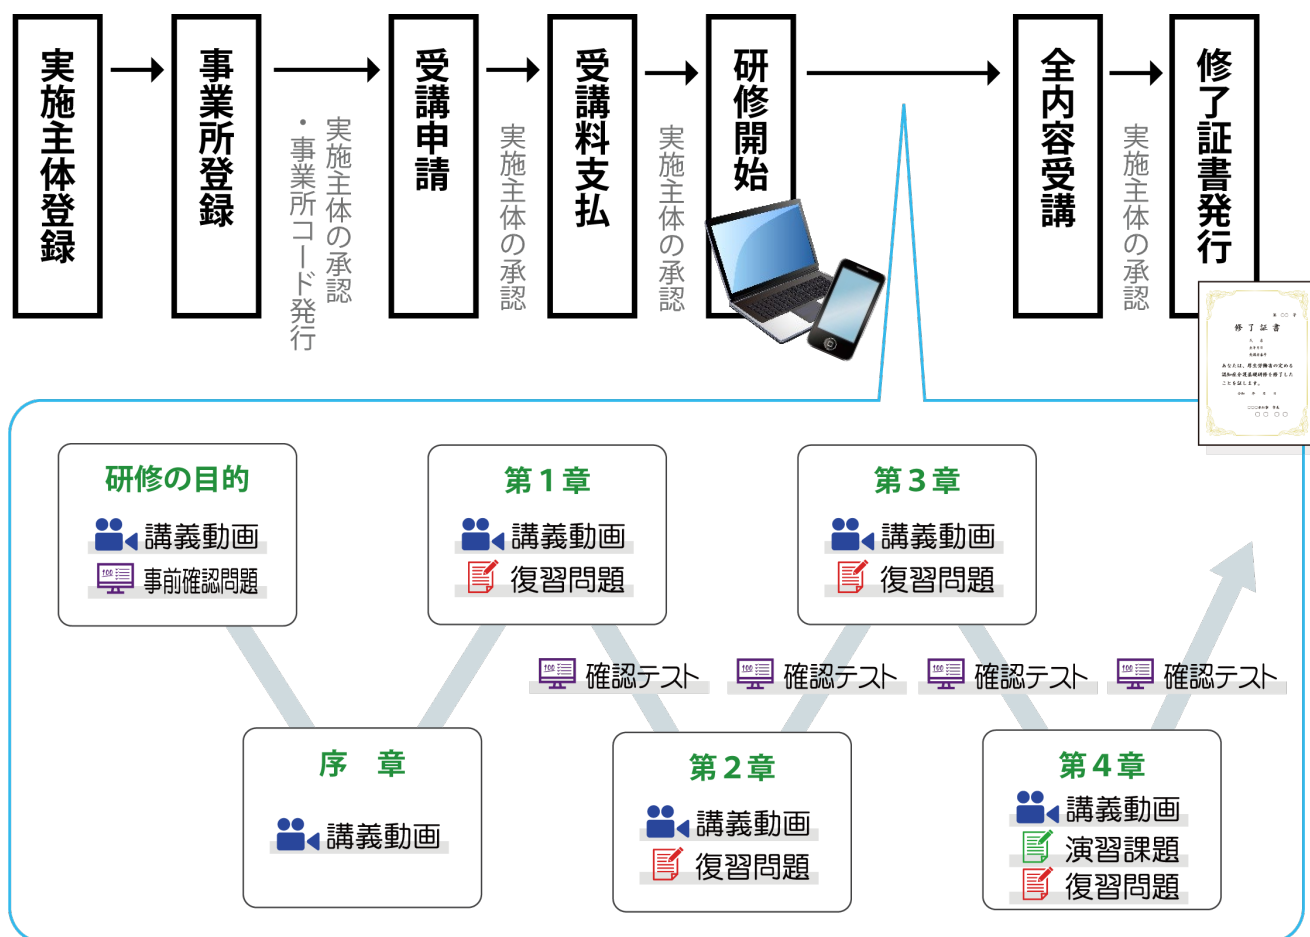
実施主体登録

事業所登録

実施主体の承認
・事業所コード発行

受講申請

実施主体の承認

受講料支払

実施主体の承認

研修開始

全内容受講

実施主体の承認

修了証書発行

研修の目的
講義動画
事前確認問題

序　章
講義動画

第１章
講義動画
復習問題

確認テスト

第２章
講義動画
復習問題

確認テスト

第３章
講義動画
復習問題

確認テスト

第４章
講義動画
演習課題
復習問題

確認テスト